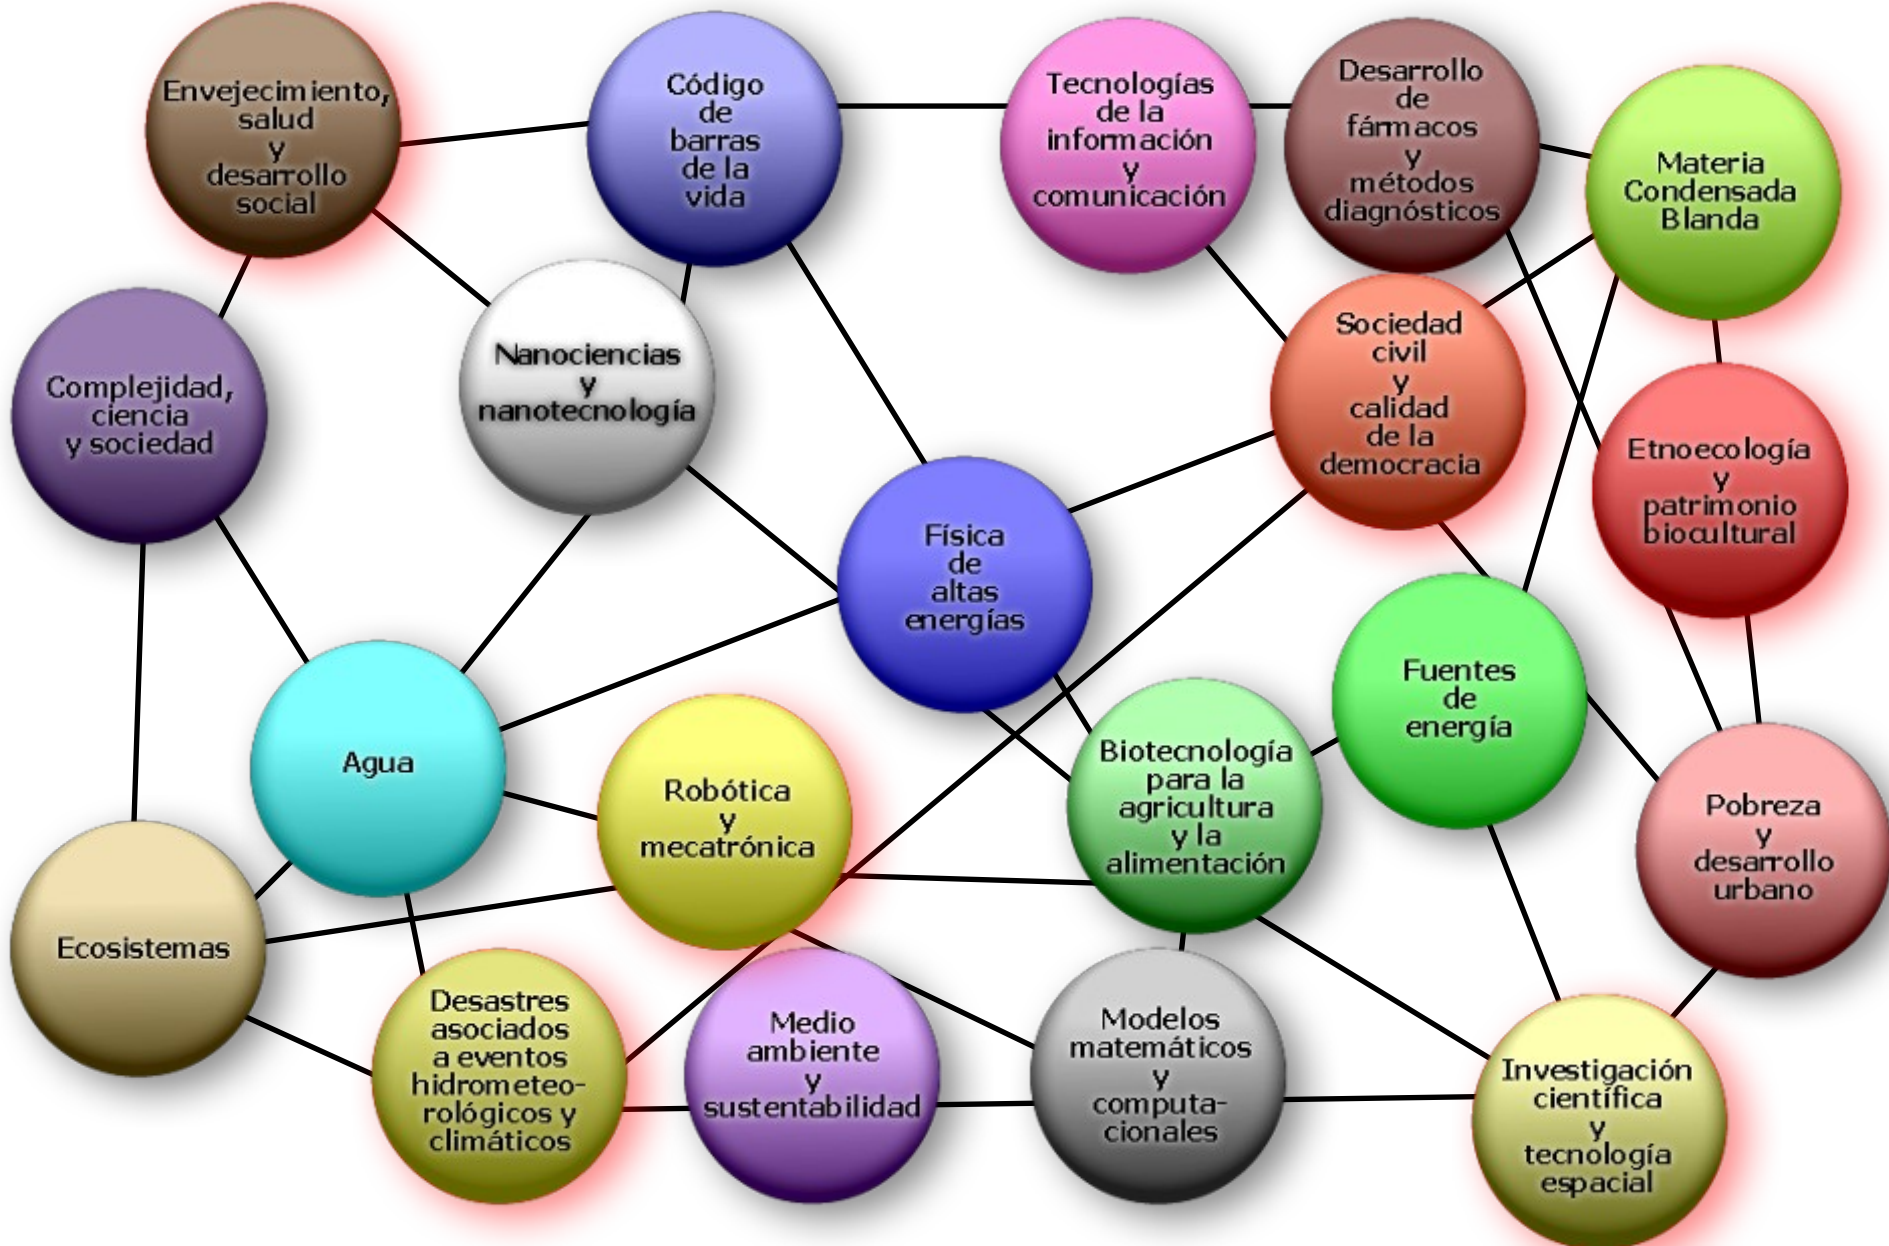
Envejecimiento, salud y desarrollo social

Código de barras de la vida

Tecnologías de la información y comunicación

Desarrollo de fármacos y métodos diagnósticos

Materia Condensada Blanda

Complejidad, ciencia y sociedad

Nanociencias y nanotecnología

Sociedad civil y calidad de la democracia

Etnoecología y patrimonio biocultural

Física de altas energías

Fuentes de energía

Agua

Robótica y mecatrónica

Biotecnología para la agricultura y la alimentación

Pobreza y desarrollo urbano

Ecosistemas

Desastres asociados a eventos hidrometeorológicos y climáticos

Medio ambiente y sustentabilidad

Modelos matemáticos y computacionales

Investigación científica y tecnología espacial